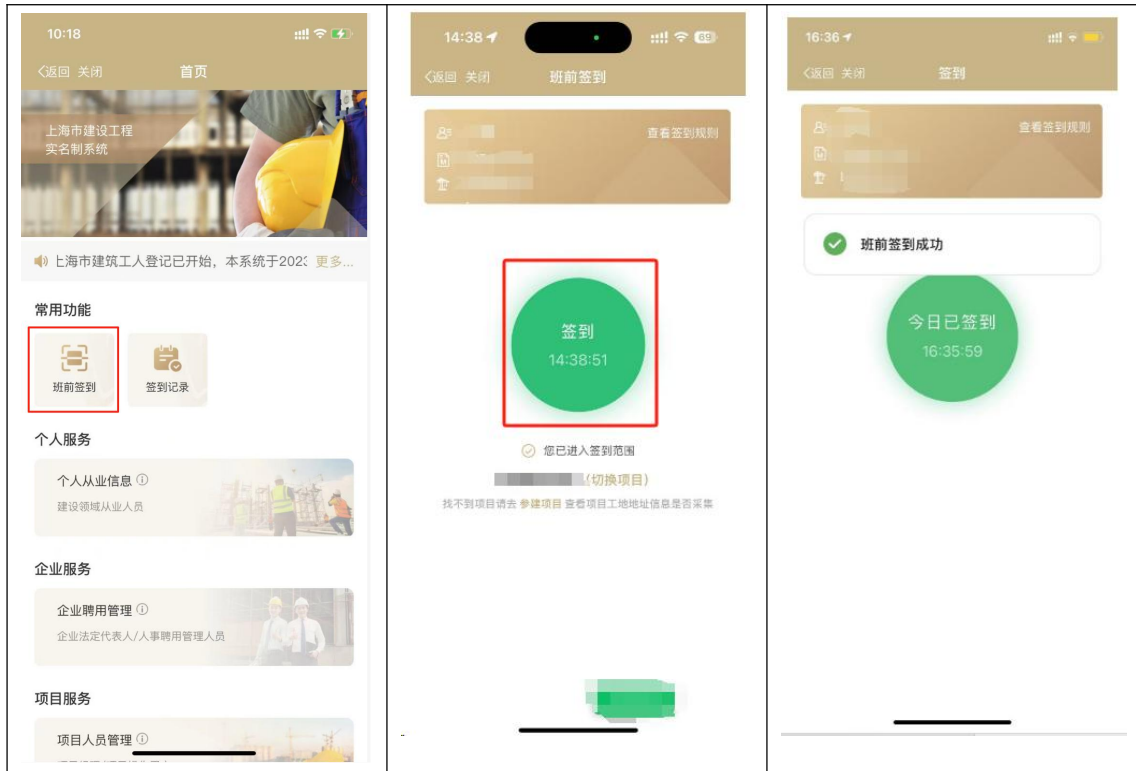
10:18

<返回 关闭 首页

上海市建设工程
实名制系统

上海市建筑工人登记已开始，本系统于202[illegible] 更多...

常用功能

班前签到

签到记录

个人服务

个人从业信息 ⓘ
建设领域从业人员

企业服务

企业聘用管理 ⓘ
企业法定代表人/人事聘用管理人员

项目服务

项目人员管理 ⓘ

14:38

69

<返回 关闭 班前签到

查看签到规则

签到
14:38:51

您已进入签到范围

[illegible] (切换项目)

找不到项目请去 参建项目 查看项目工地地址信息是否采集

16:36

<返回 关闭 签到

查看签到规则

班前签到成功

今日已签到
16:35:59